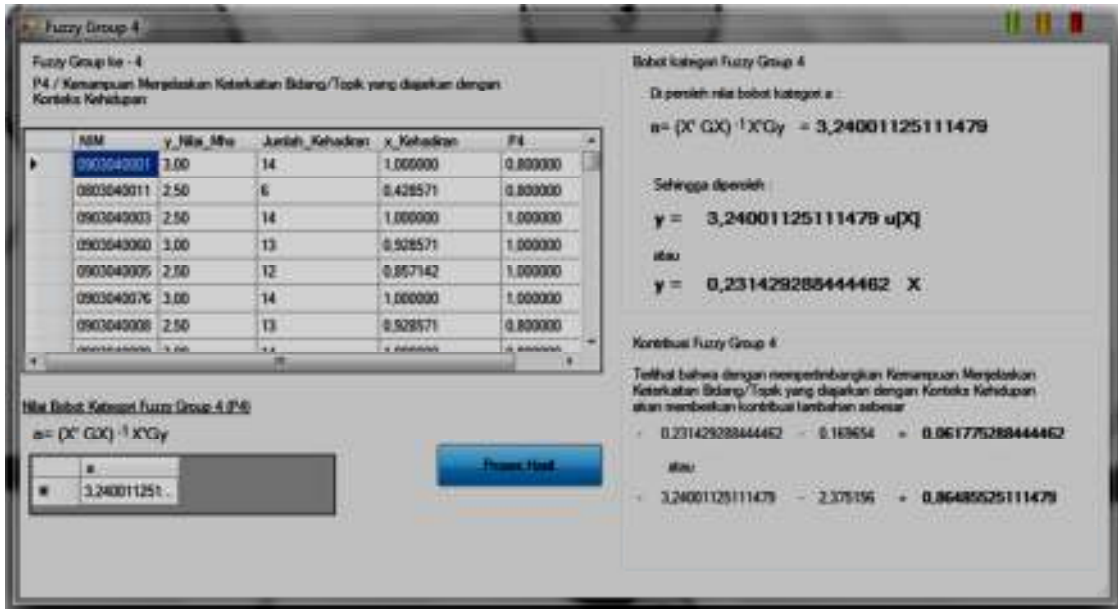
Fuzzy Group 4

Fuzzy Group ke - 4

P4 / Kemampuan Menjelaskan Keterkaitan Bidang/Topik yang diajarkan dengan Konteks Kehidupan

| | NIM | y_Nilai_Mhs | Jumlah_Kehadiran | x_Kehadiran | P4 |
|---|---|---|---|---|---|
| ▸ | 0903040001 | 3,00 | 14 | 1,000000 | 0,800000 |
| | 0803040011 | 2,50 | 6 | 0,428571 | 0,800000 |
| | 0903040003 | 2,50 | 14 | 1,000000 | 1,000000 |
| | 0903040060 | 3,00 | 13 | 0,928571 | 1,000000 |
| | 0903040005 | 2,50 | 12 | 0,857142 | 1,000000 |
| | 0903040076 | 3,00 | 14 | 1,000000 | 1,000000 |
| | 0903040008 | 2,50 | 13 | 0,928571 | 0,800000 |
| | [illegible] | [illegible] | 14 | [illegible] | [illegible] |

Nilai Bobot Kategori Fuzzy Group 4 (P4)

a= $(X' GX)^{-1} X'Gy$

| | a |
|---|---|
| ▸ | 3,240011251... |

Proses Hasil

Bobot kategori Fuzzy Group 4

Di peroleh nilai bobot kategori a :

a= $(X' GX)^{-1} X'Gy$ = 3,24001125111479

Sehingga diperoleh :

y = 3,24001125111479 u[X]

atau

y = 0,231429288444462 X

Kontribusi Fuzzy Group 4

Terlihat bahwa dengan mempertimbangkan Kemampuan Menjelaskan Keterkaitan Bidang/Topik yang diajarkan dengan Konteks Kehidupan akan memberikan kontribusi tambahan sebesar

0,231429288444462 - 0,169654 = 0,061775288444462

atau

3,24001125111479 - 2,375156 = 0,86485525111479